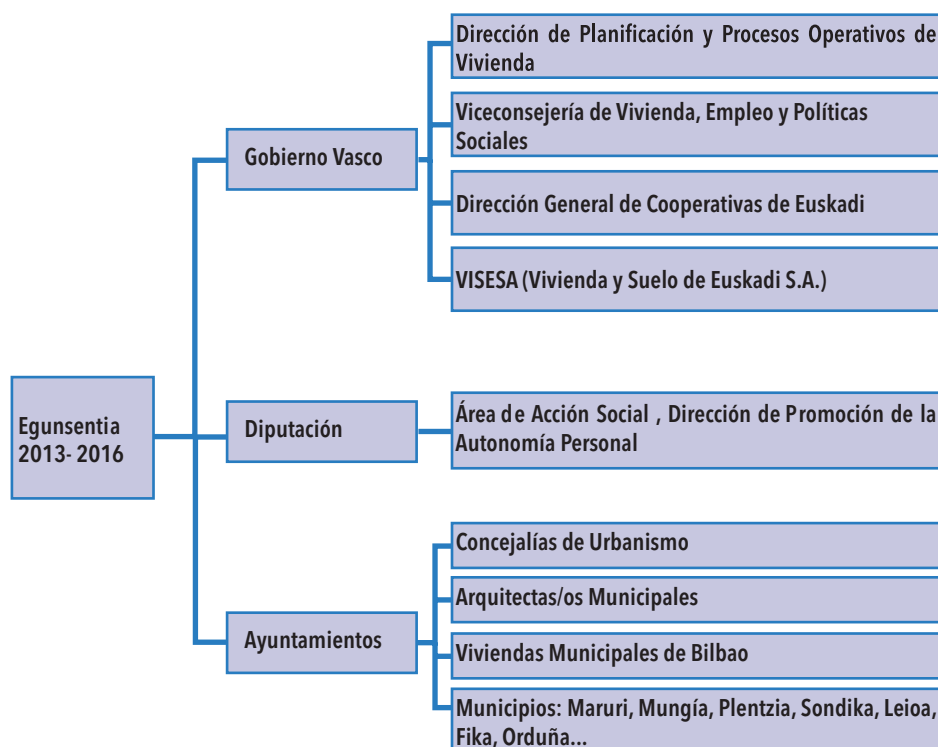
Egunsentia 2013- 2016

Gobierno Vasco

Dirección de Planificación y Procesos Operativos de Vivienda

Viceconsejería de Vivienda, Empleo y Políticas Sociales

Dirección General de Cooperativas de Euskadi

VISESA (Vivienda y Suelo de Euskadi S.A.)

Diputación

Área de Acción Social , Dirección de Promoción de la Autonomía Personal

Ayuntamientos

Concejalías de Urbanismo

Arquitectas/os Municipales

Viviendas Municipales de Bilbao

Municipios: Maruri, Mungía, Plentzia, Sondika, Leioa, Fika, Orduña...